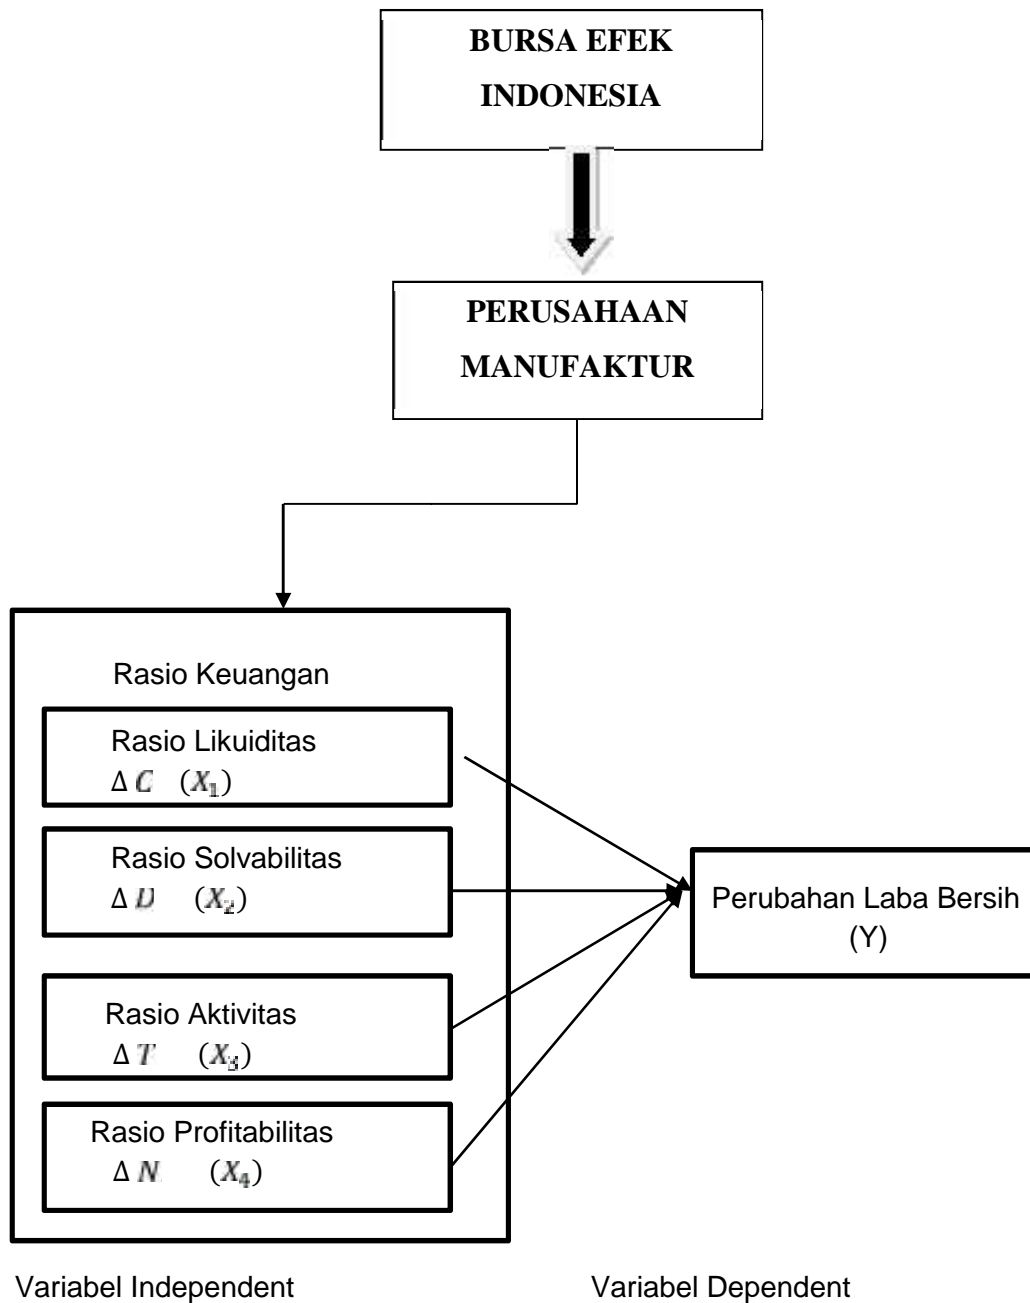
BURSA EFEK INDONESIA

PERUSAHAAN MANUFAKTUR

Rasio Keuangan

Rasio Likuiditas
$\Delta C$ $(X_1)$

Rasio Solvabilitas
$\Delta D$ $(X_2)$

Rasio Aktivitas
$\Delta T$ $(X_3)$

Rasio Profitabilitas
$\Delta N$ $(X_4)$

Perubahan Laba Bersih
(Y)

Variabel Independent

Variabel Dependent